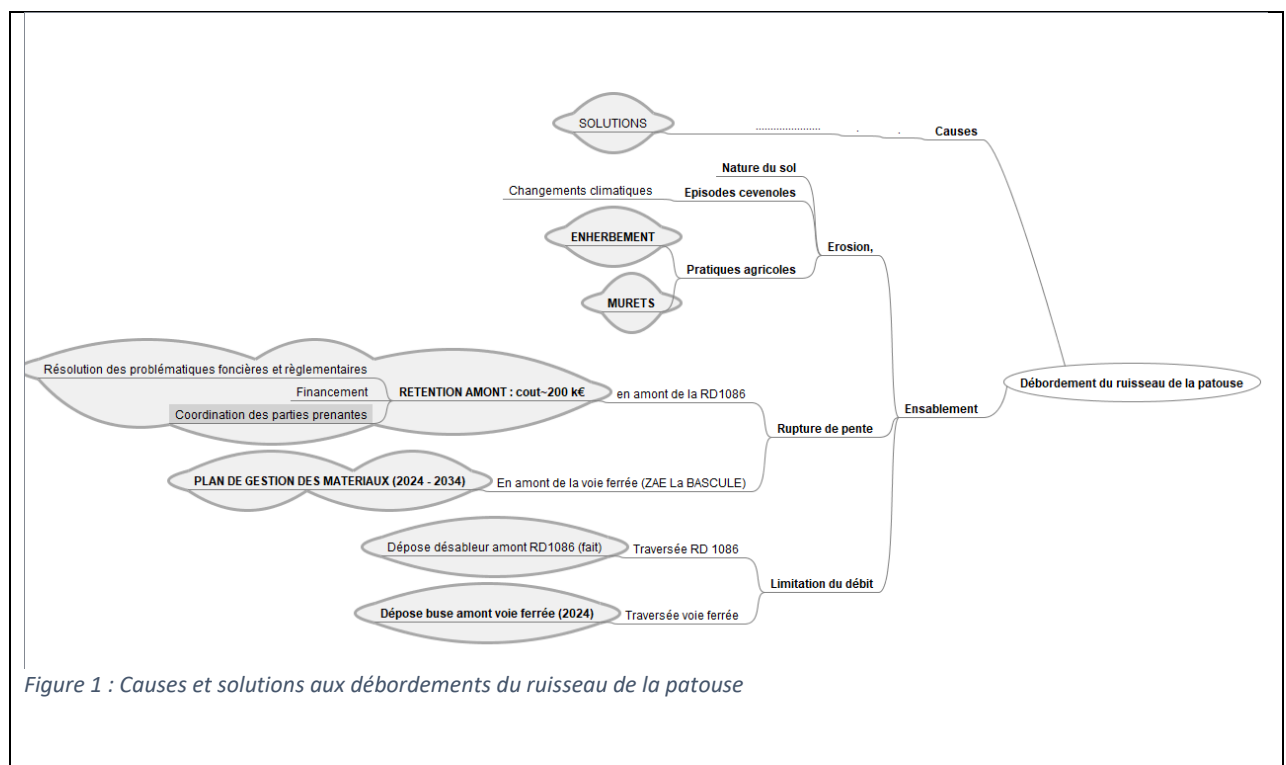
SOLUTIONS

..................... . . Causes

Nature du sol

Changements climatiques

Episodes cevenoles

ENHERBEMENT

Erosion,

Pratiques agricoles

MURETS

Résolution des problématiques foncières et règlementaires

Financement

RETENTION AMONT : cout~200 k€

en amont de la RD1086

Coordination des parties prenantes

Ensablement

Débordement du ruisseau de la patouse

Rupture de pente

PLAN DE GESTION DES MATERIAUX (2024 - 2034)

En amont de la voie ferrée (ZAE La BASCULE)

Dépose désableur amont RD1086 (fait)

Traversée RD 1086

Limitation du débit

Dépose buse amont voie ferrée (2024)

Traversée voie ferrée

Figure 1 : Causes et solutions aux débordements du ruisseau de la patouse